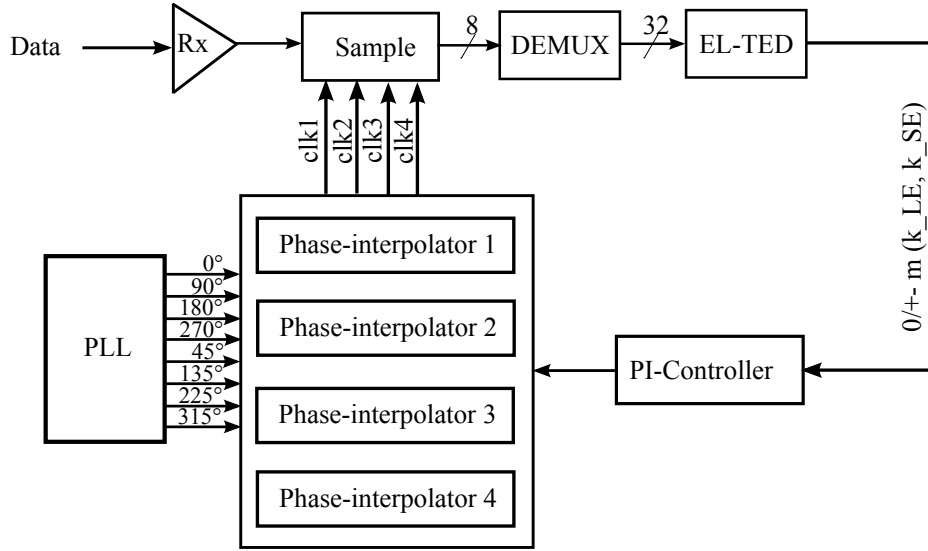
Data

Rx

Sample

8

DEMUX

32

EL-TED

0/+- m (k_LE, k_SE)

clk1
clk2
clk3
clk4

PLL

0°
90°
180°
270°
45°
135°
225°
315°

Phase-interpolator 1

Phase-interpolator 2

Phase-interpolator 3

Phase-interpolator 4

PI-Controller